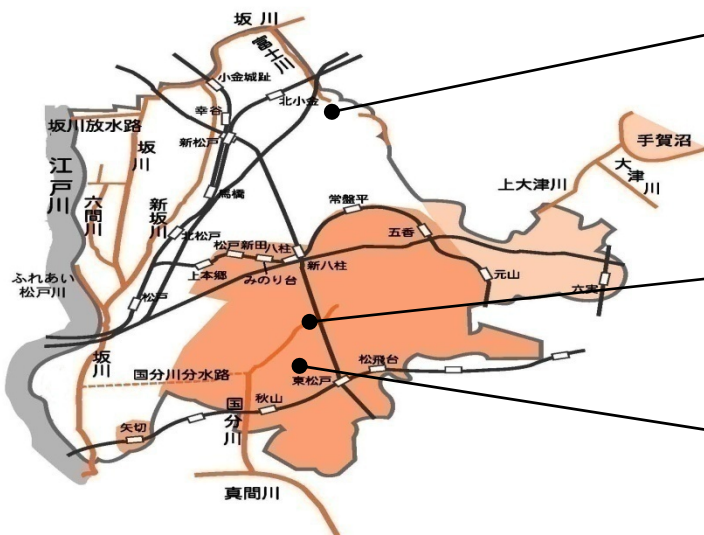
坂川
富士川
小金城趾
北小金
幸谷
坂川放水路
新松戸
坂川
手賀沼
江戸川
六間川
馬橋
大津川
上大津川
新坂川
常盤平
北松戸
五香
松戸新田
八柱
上本郷
新八柱
みのり台
元山
ふれあい松戸川
六実
松戸
坂川
国分川分水路
松飛台
東松戸
秋山
国分川
矢切
真間川